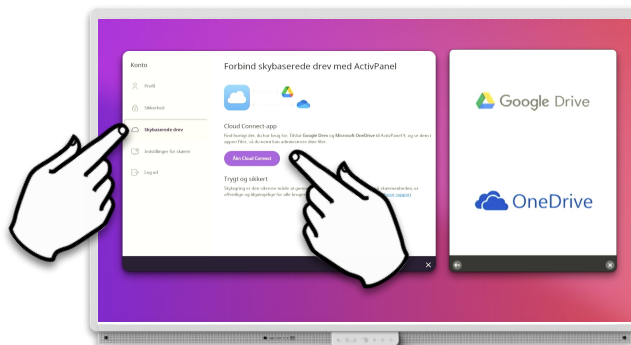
Konto

Profil

Sikkerhed

Skybaserede drev

Indstillinger for skærm

Log ud

Forbind skybaserede drev med ActivPanel

Cloud Connect-app

Find hurtigt det, du har brug for. Tilslut Google Drev og Microsoft OneDrive til ActivPanel 9, og se dem i appen Filer, så du nemt kan administrere dine filer.

Åbn Cloud Connect

Trygt og sikkert

Skylagring er den sikreste måde at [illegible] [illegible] skærmenheden, er effektiv og tilgængelige for alle brugere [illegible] support

Google Drive

OneDrive